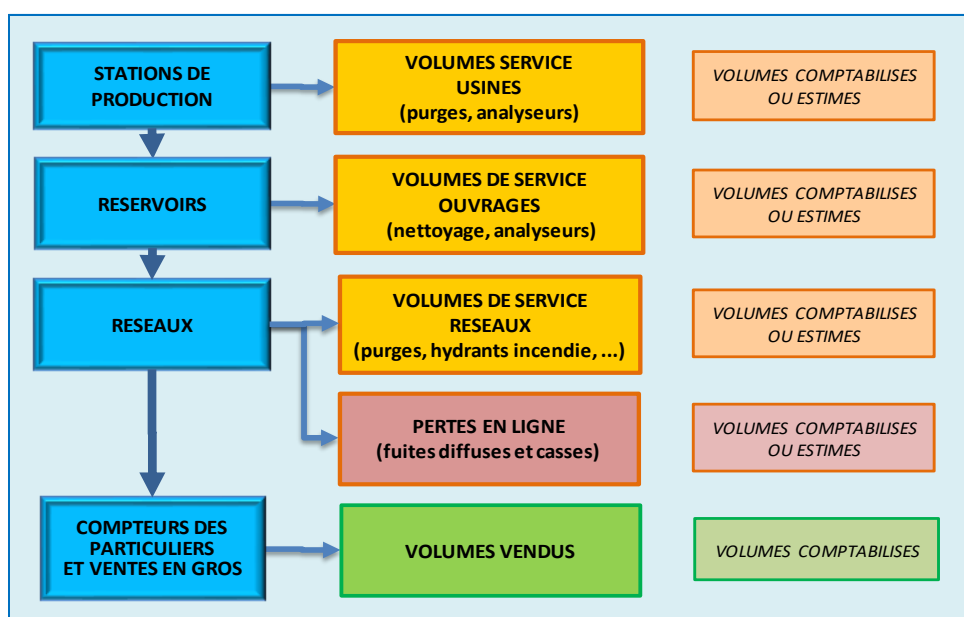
STATIONS DE PRODUCTION

VOLUMES SERVICE USINES (purges, analyseurs)

VOLUMES COMPTABILISES OU ESTIMES

RESERVOIRS

VOLUMES DE SERVICE OUVRAGES (nettoyage, analyseurs)

VOLUMES COMPTABILISES OU ESTIMES

RESEAUX

VOLUMES DE SERVICE RESEAUX (purges, hydrants incendie, ...)

VOLUMES COMPTABILISES OU ESTIMES

PERTES EN LIGNE (fuites diffuses et casses)

VOLUMES COMPTABILISES OU ESTIMES

COMPTEURS DES PARTICULIERS ET VENTES EN GROS

VOLUMES VENDUS

VOLUMES COMPTABILISES